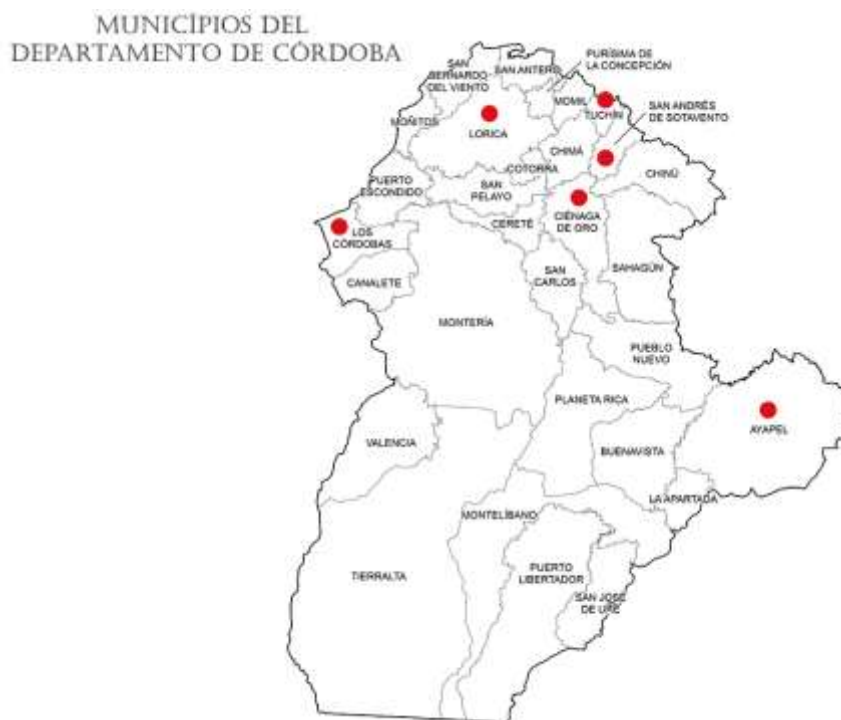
MUNICIPIOS DEL
DEPARTAMENTO DE CÓRDOBA

SAN BERNARDO DEL VIENTO
SAN ANTERO
PURÍSIMA DE LA CONCEPCIÓN
MOMIL
TUCHÍN
SAN ANDRÉS DE SOTAVENTO
MOÑITOS
LORICA
CHIMÁ
COTORRA
CHINÚ
PUERTO ESCONDIDO
SAN PELAYO
CIÉNAGA DE ORO
LOS CÓRDOBAS
CERETÉ
SAN CARLOS
SAHAGÚN
CANALETE
MONTERÍA
PUEBLO NUEVO
PLANETA RICA
AYAPEL
VALENCIA
BUENAVISTA
LA APARTADA
MONTELÍBANO
PUERTO LIBERTADOR
SAN JOSÉ DE URÉ
TIERRALTA